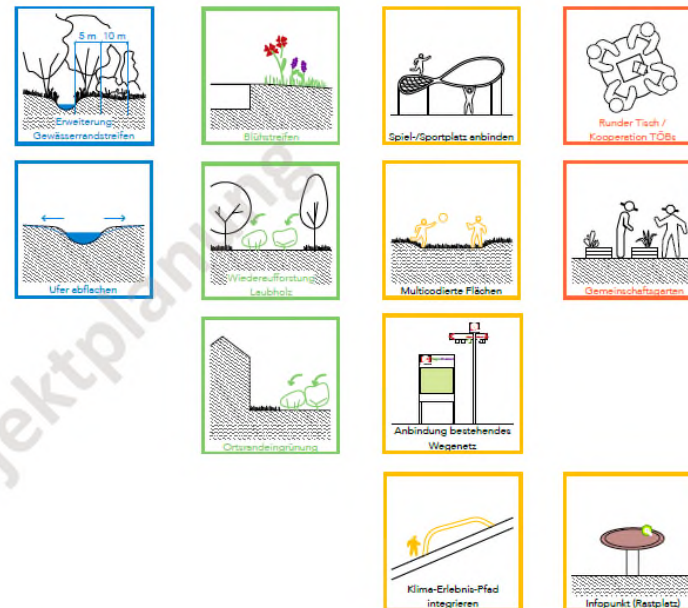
5 m 10 m

Erweiterung Gewässerrandstreifen

Blühstreifen

Spiel-/Sportplatz anbinden

Runder Tisch / Kooperation TÖBs

Ufer abflachen

Wiederaufforstung Laubholz

Multicodierte Flächen

Gemeinschaftsgarten

Ortsrandeingrünung

Anbindung bestehendes Wegenetz

Klima-Erlebnis-Pfad integrieren

Infopunkt (Rastplatz)

jektplanung